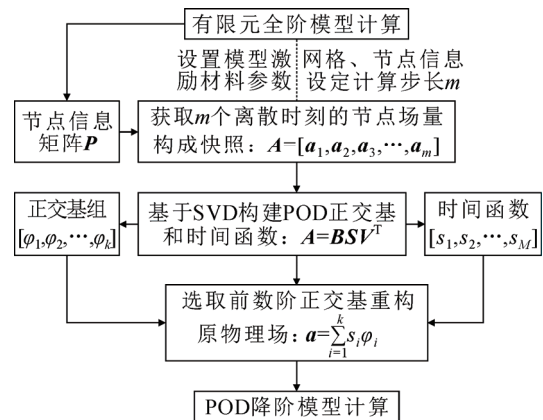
有限元全阶模型计算

设置模型激励材料参数

网格、节点信息设定计算步长$m$

节点信息矩阵$\boldsymbol{P}$

获取$m$个离散时刻的节点场量构成快照：$\boldsymbol{A}=[\boldsymbol{a}_1,\boldsymbol{a}_2,\boldsymbol{a}_3,\cdots,\boldsymbol{a}_m]$

正交基组$[\varphi_1,\varphi_2,\cdots,\varphi_k]$

基于SVD构建POD正交基和时间函数：$\boldsymbol{A}=\boldsymbol{BSV}^{\mathrm{T}}$

时间函数$[s_1,s_2,\cdots,s_M]$

选取前数阶正交基重构原物理场：$\boldsymbol{a}=\sum_{i=1}^{k}s_i\varphi_i$

POD降阶模型计算